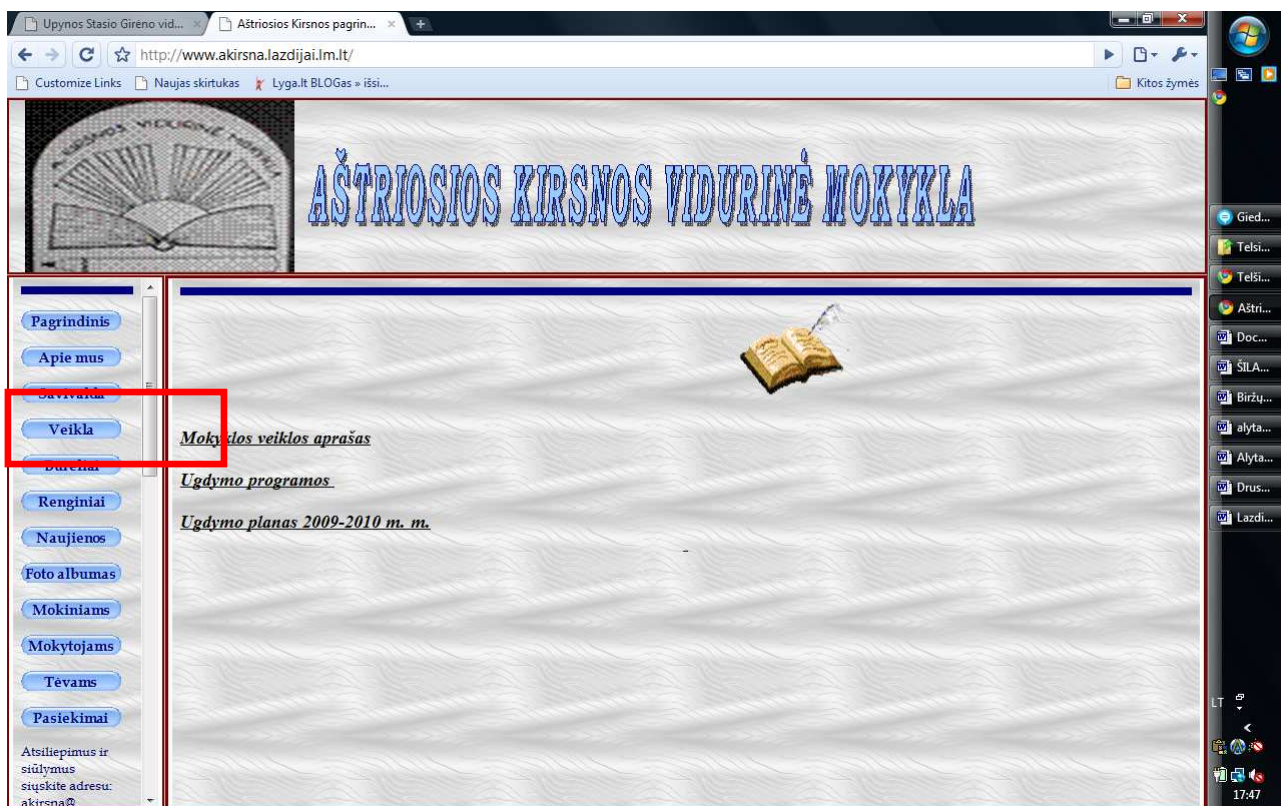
Upynos Stasio Giréno vid... × Aštriosios Kirsnos pagrin... ×

http://www.akirsna.lazdijai.lm.lt/

Customize Links Naujas skirtukas Lyga.lt BLOGas » išsi... Kitos žymės

AŠTRIOSIOS KIRSNOS VIDURINĖ MOKYKLA

Pagrindinis
Apie mus
Savivalda
Veikla
Būreliai
Renginiai
Naujienos
Foto albumas
Mokiniams
Mokytojams
Tėvams
Pasiekimai

Atsiliepimus ir siūlymus siųskite adresu: akirsna@

Mokyklos veiklos aprašas

Ugdymo programos

Ugdymo planas 2009-2010 m. m.

Gied...
Telsi...
Telši...
Aštri...
Doc...
ŠILA...
Biržų...
alyta...
Alyta...
Drus...
Lazdi...

LT
17:47